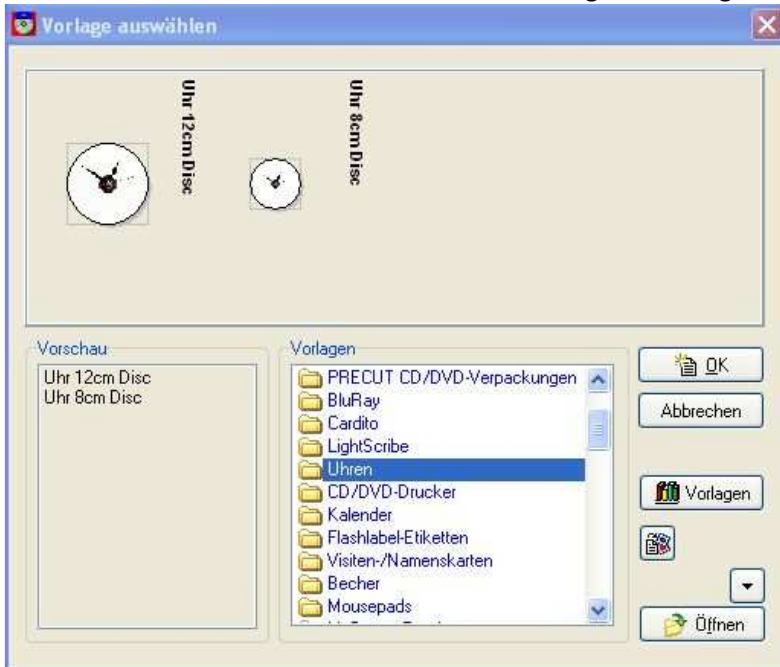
Vorlage auswählen

Uhr 12cm Disc

Uhr 8cm Disc

Vorschau
Uhr 12cm Disc
Uhr 8cm Disc

Vorlagen
PRECUT CD/DVD-Verpackungen
BluRay
Cardito
LightScribe
Uhren
CD/DVD-Drucker
Kalender
Flashlabel-Etiketten
Visiten-/Namenskarten
Becher
Mousepads
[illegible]

OK
Abbrechen
Vorlagen
Öffnen